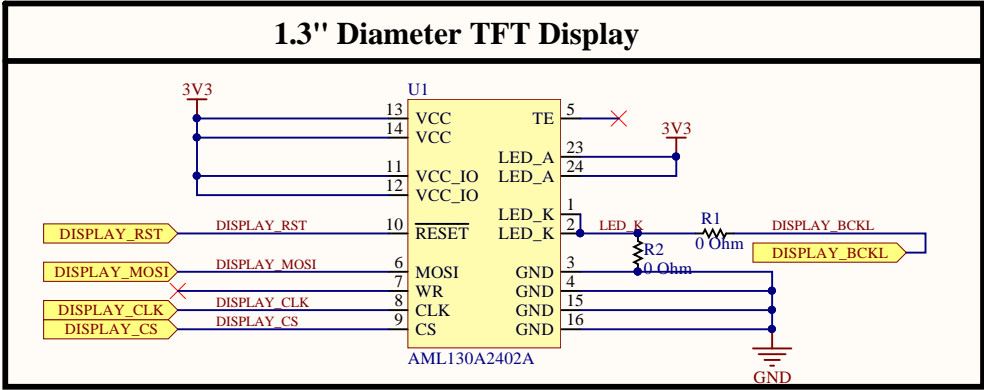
1.3" Diameter TFT Display

3V3

U1

13 VCC
14 VCC
11 VCC_IO
12 VCC_IO
10 $\overline{\text{RESET}}$
6 MOSI
7 WR
8 CLK
9 CS

TE 5
LED_A 23
LED_A 24
LED_K 1
LED_K 2
GND 3
GND 4
GND 15
GND 16

3V3

AML130A2402A

DISPLAY_RST
DISPLAY_RST
DISPLAY_MOSI
DISPLAY_MOSI
DISPLAY_CLK
DISPLAY_CLK
DISPLAY_CS
DISPLAY_CS

LED_K
R1
0 Ohm
R2
0 Ohm
DISPLAY_BCKL
DISPLAY_BCKL

GND